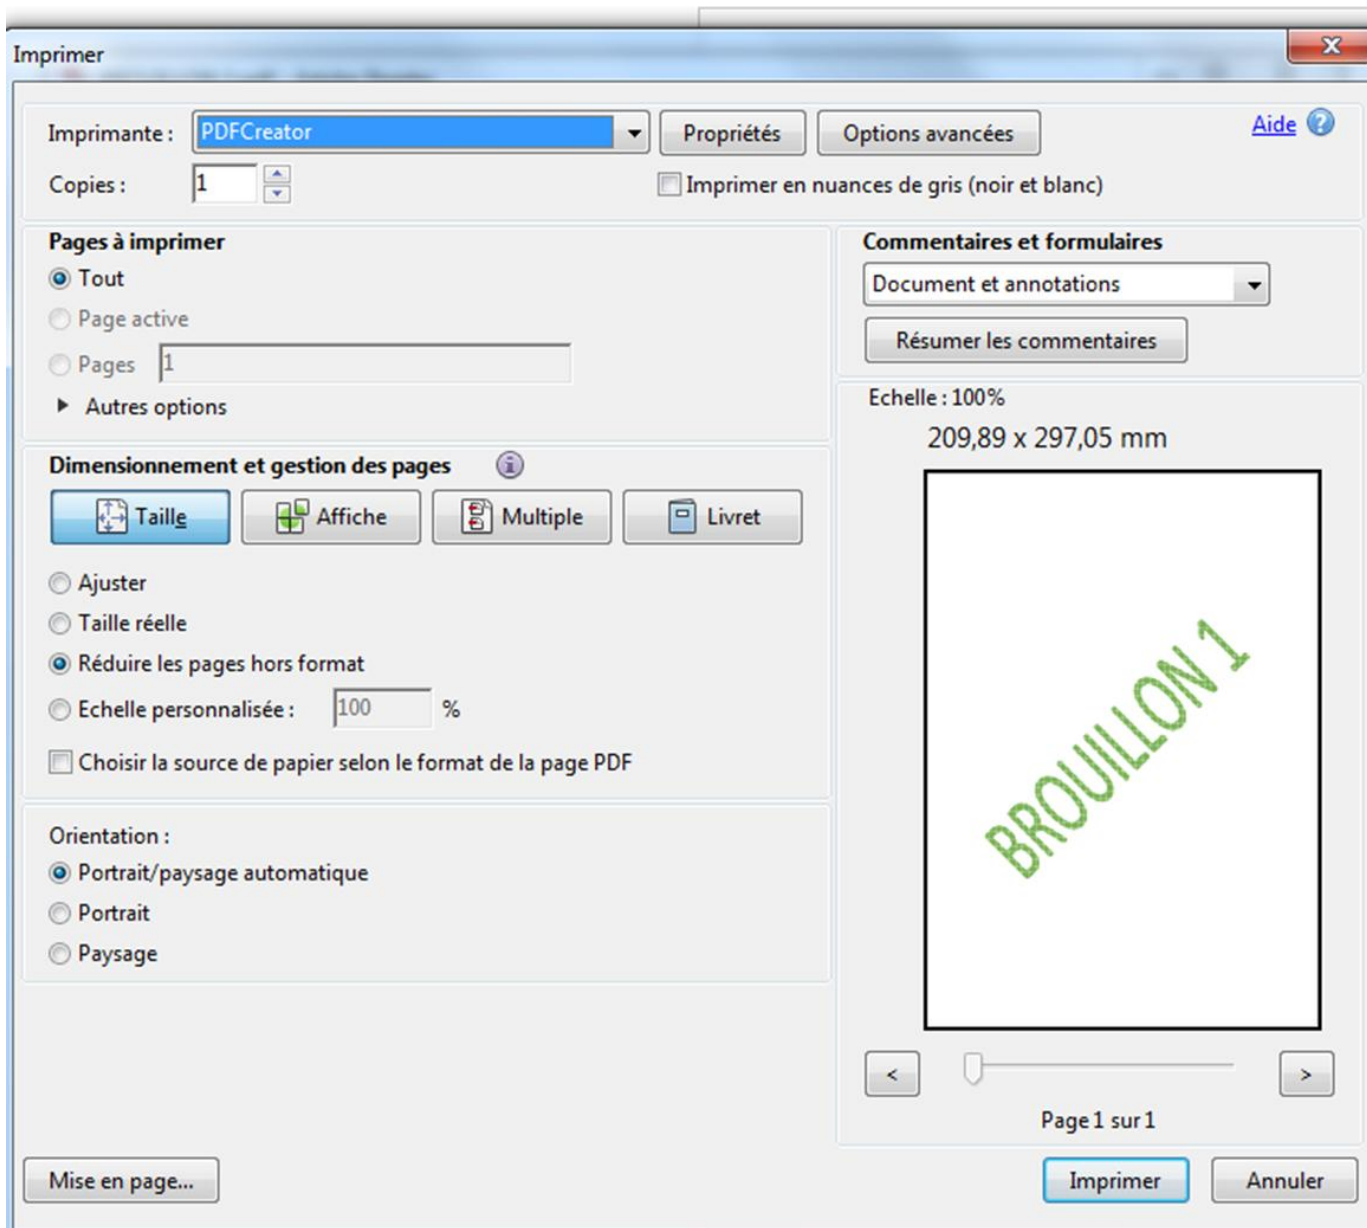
Imprimer

Imprimante : PDFCreator

Propriétés

Options avancées

Aide

Copies : 1

Imprimer en nuances de gris (noir et blanc)

Pages à imprimer

Tout

Page active

Pages 1

Autres options

Commentaires et formulaires

Document et annotations

Résumer les commentaires

Dimensionnement et gestion des pages

Taille

Affiche

Multiple

Livret

Ajuster

Taille réelle

Réduire les pages hors format

Echelle personnalisée : 100 %

Choisir la source de papier selon le format de la page PDF

Echelle : 100%

209,89 x 297,05 mm

BROUILLON 1

Orientation :

Portrait/paysage automatique

Portrait

Paysage

<

>

Page 1 sur 1

Mise en page...

Imprimer

Annuler